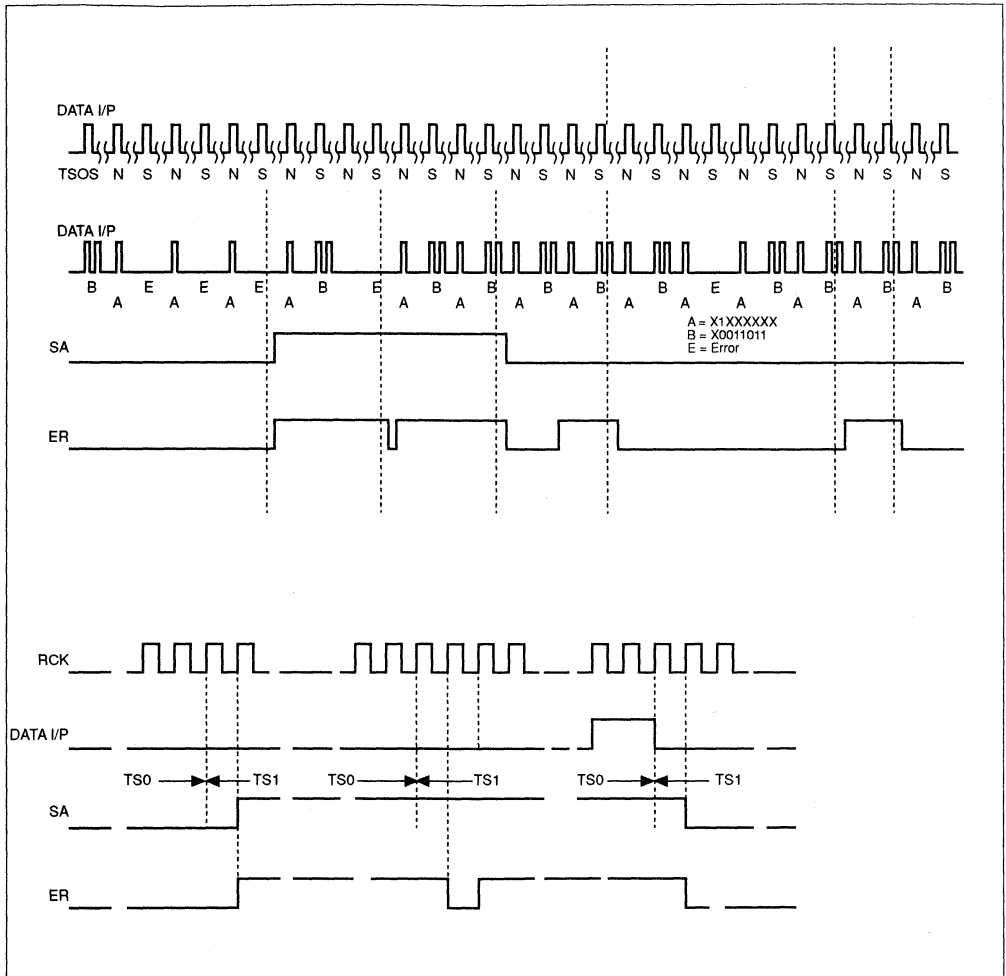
DATA I/P

TSOS N S N S N S N S N S N S N S N S N S N S N S N S N S N S

DATA I/P

B E E E B E B B B B B E B B B B
A A A A A A A A A A A A

A = X1XXXXXX
B = X0011011
E = Error

SA

ER

RCK

DATA I/P

TS0 TS1 TS0 TS1 TS0 TS1

SA

ER